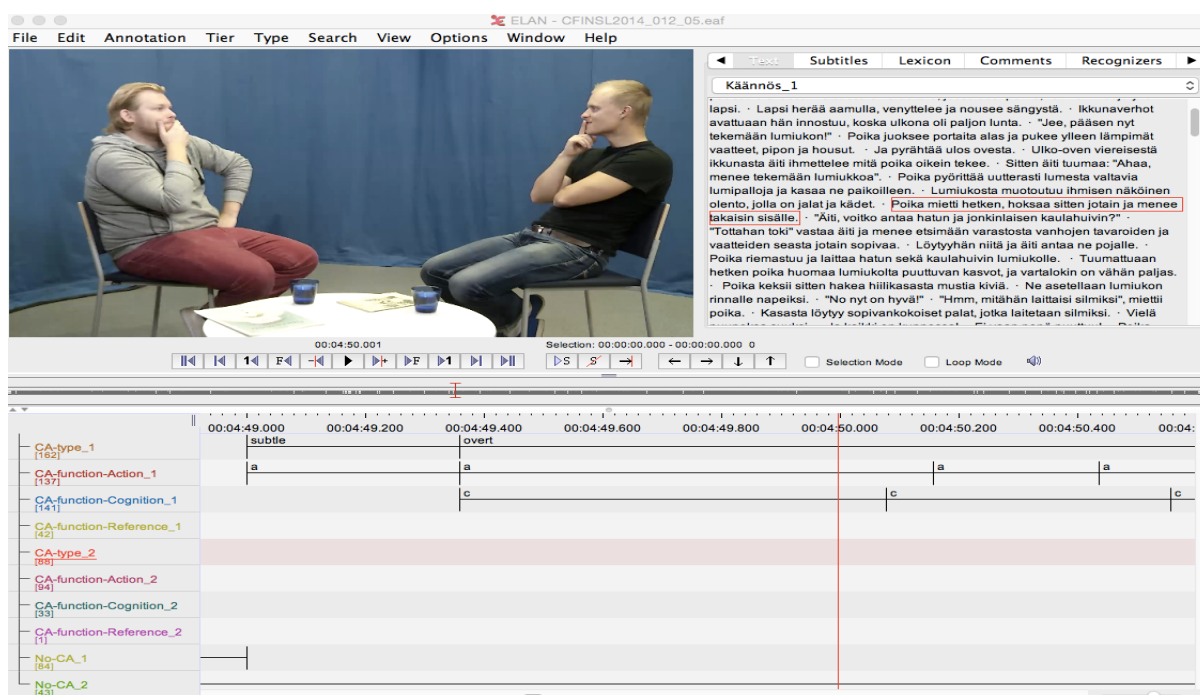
ELAN - CFINSL2014_012_05.eaf

File Edit Annotation Tier Type Search View Options Window Help

Text Subtitles Lexicon Comments Recognizers

Käännös_1

lapsi. · Lapsi herää aamulla, venyttelee ja nousee sängystä. · Ikkunaverhot avattuaan hän innostuu, koska ulkona oli paljon lunta. · "Jee, pääsen nyt tekemään lumiukon!" · Poika juoksee portaita alas ja pukee ylleen lämpimät vaatteet, pipon ja housut. · Ja pyrähtää ulos ovesta. · Ulko-oven viereisestä ikkunasta äiti ihmettelee mitä poika oikein tekee. · Sitten äiti tuumaa: "Ahaa, menee tekemään lumiukkoa". · Poika pyörittää uutterasti lumesta valtavia lumipalloja ja kasaa ne paikoilleen. · Lumiukosta muotoutuu ihmisen näköinen olento, jolla on jalat ja kädet. · Poika mietti hetken, hoksaa sitten jotain ja menee takaisin sisälle. · "Äiti, voitko antaa hatun ja jonkinlaisen kaulahuivin?" · "Tottahan toki" vastaa äiti ja menee etsimään varastosta vanhojen tavaroiden ja vaatteiden seasta jotain sopivaa. · Löytyyhän niitä ja äiti antaa ne pojalle. · Poika riemastuu ja laittaa hatun sekä kaulahuivin lumiukolle. · Tuumattuaan hetken poika huomaa lumiukolta puuttuvan kasvot, ja vartalokin on vähän paljas. · Poika keksii sitten hakea hiilikasasta mustia kiviä. · Ne asetellaan lumiukon rinnalle napeiksi. · "No nyt on hyvä!" · "Hmm, mitähän laittaisi silmiksi", miettii poika. · Kasasta löytyy sopivankokoiset palat, jotka laitetaan silmiksi. · Vielä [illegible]

00:04:50.001

Selection: 00:00:00.000 - 00:00:00.000 0

Selection Mode Loop Mode

00:04:49.000 00:04:49.200 00:04:49.400 00:04:49.600 00:04:49.800 00:04:50.000 00:04:50.200 00:04:50.400 00:04:

CA-type_1 [162] subtle overt
CA-function-Action_1 [137] a a a a
CA-function-Cognition_1 [141] c c c
CA-function-Reference_1 [42]
CA-type_2 [88]
CA-function-Action_2 [94]
CA-function-Cognition_2 [33]
CA-function-Reference_2 [1]
No-CA_1 [84]
No-CA_2 [43]